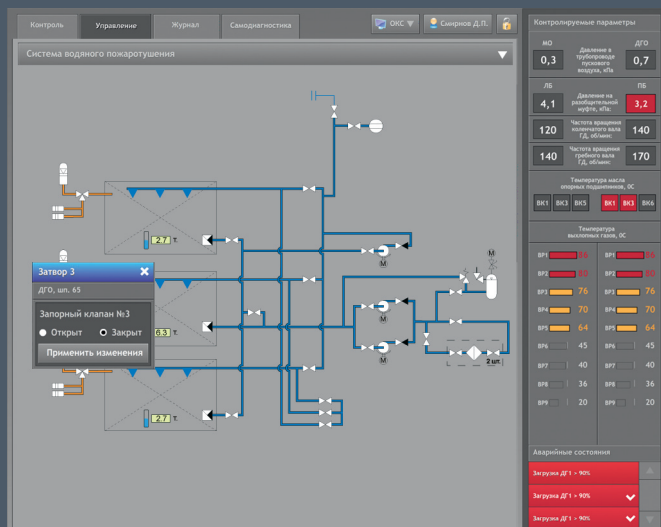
Контроль
Управление
Журнал
Самодиагностика
ОКС
Смирнов Д.П.

Система водяного пожаротушения

2.7 т.
6.3 т.
2.7 т.
2 шт.

Затвор 3
ДГО, шп. 65
Запорный клапан №3
Открыт
Закрыт
Применить изменения

Контролируемые параметры
МО
Давление в трубопроводе пускового воздуха, кПа
ДГО
0,3
0,7
ЛБ
Давление на разобщительной муфте, кПа
ПБ
4,1
3,2
Частота вращения коленчатого вала ГД, об/мин
120
140
Частота вращения гребного вала ГД, об/мин
140
170
Температура масла опорных подшипников, 0С
ВК1
ВК3
ВК5
ВК1
ВК3
ВК6
Температура выхлопных газов, 0С
ВР1 86
ВР3 80
ВР3 76
ВР4 70
ВР5 64
ВР6 45
ВР7 40
ВР8 36
ВР9 20
ВР1 84
ВР3 80
ВР3 76
ВР4 70
ВР5 64
ВР6 45
ВР7 40
ВР8 36
ВР9 20
Аварийные состояния
Загрузка ДГ1 > 90%
Загрузка ДГ1 > 90%
Загрузка ДГ1 > 90%